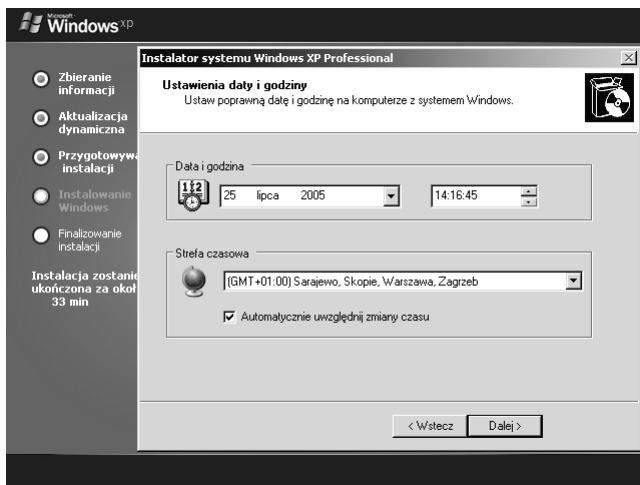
Microsoft Windows xp

Zbieranie informacji

Aktualizacja dynamiczna

Przygotowyw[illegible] instalacji

Instalowanie Windows

Finalizowanie instalacji

Instalacja zostani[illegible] ukończona za okoł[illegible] 33 min

Instalator systemu Windows XP Professional

Ustawienia daty i godziny
Ustaw poprawną datę i godzinę na komputerze z systemem Windows.

Data i godzina

25 lipca 2005

14:16:45

Strefa czasowa

(GMT+01:00) Sarajewo, Skopie, Warszawa, Zagrzeb

Automatycznie uwzględnij zmiany czasu

< Wstecz

Dalej >